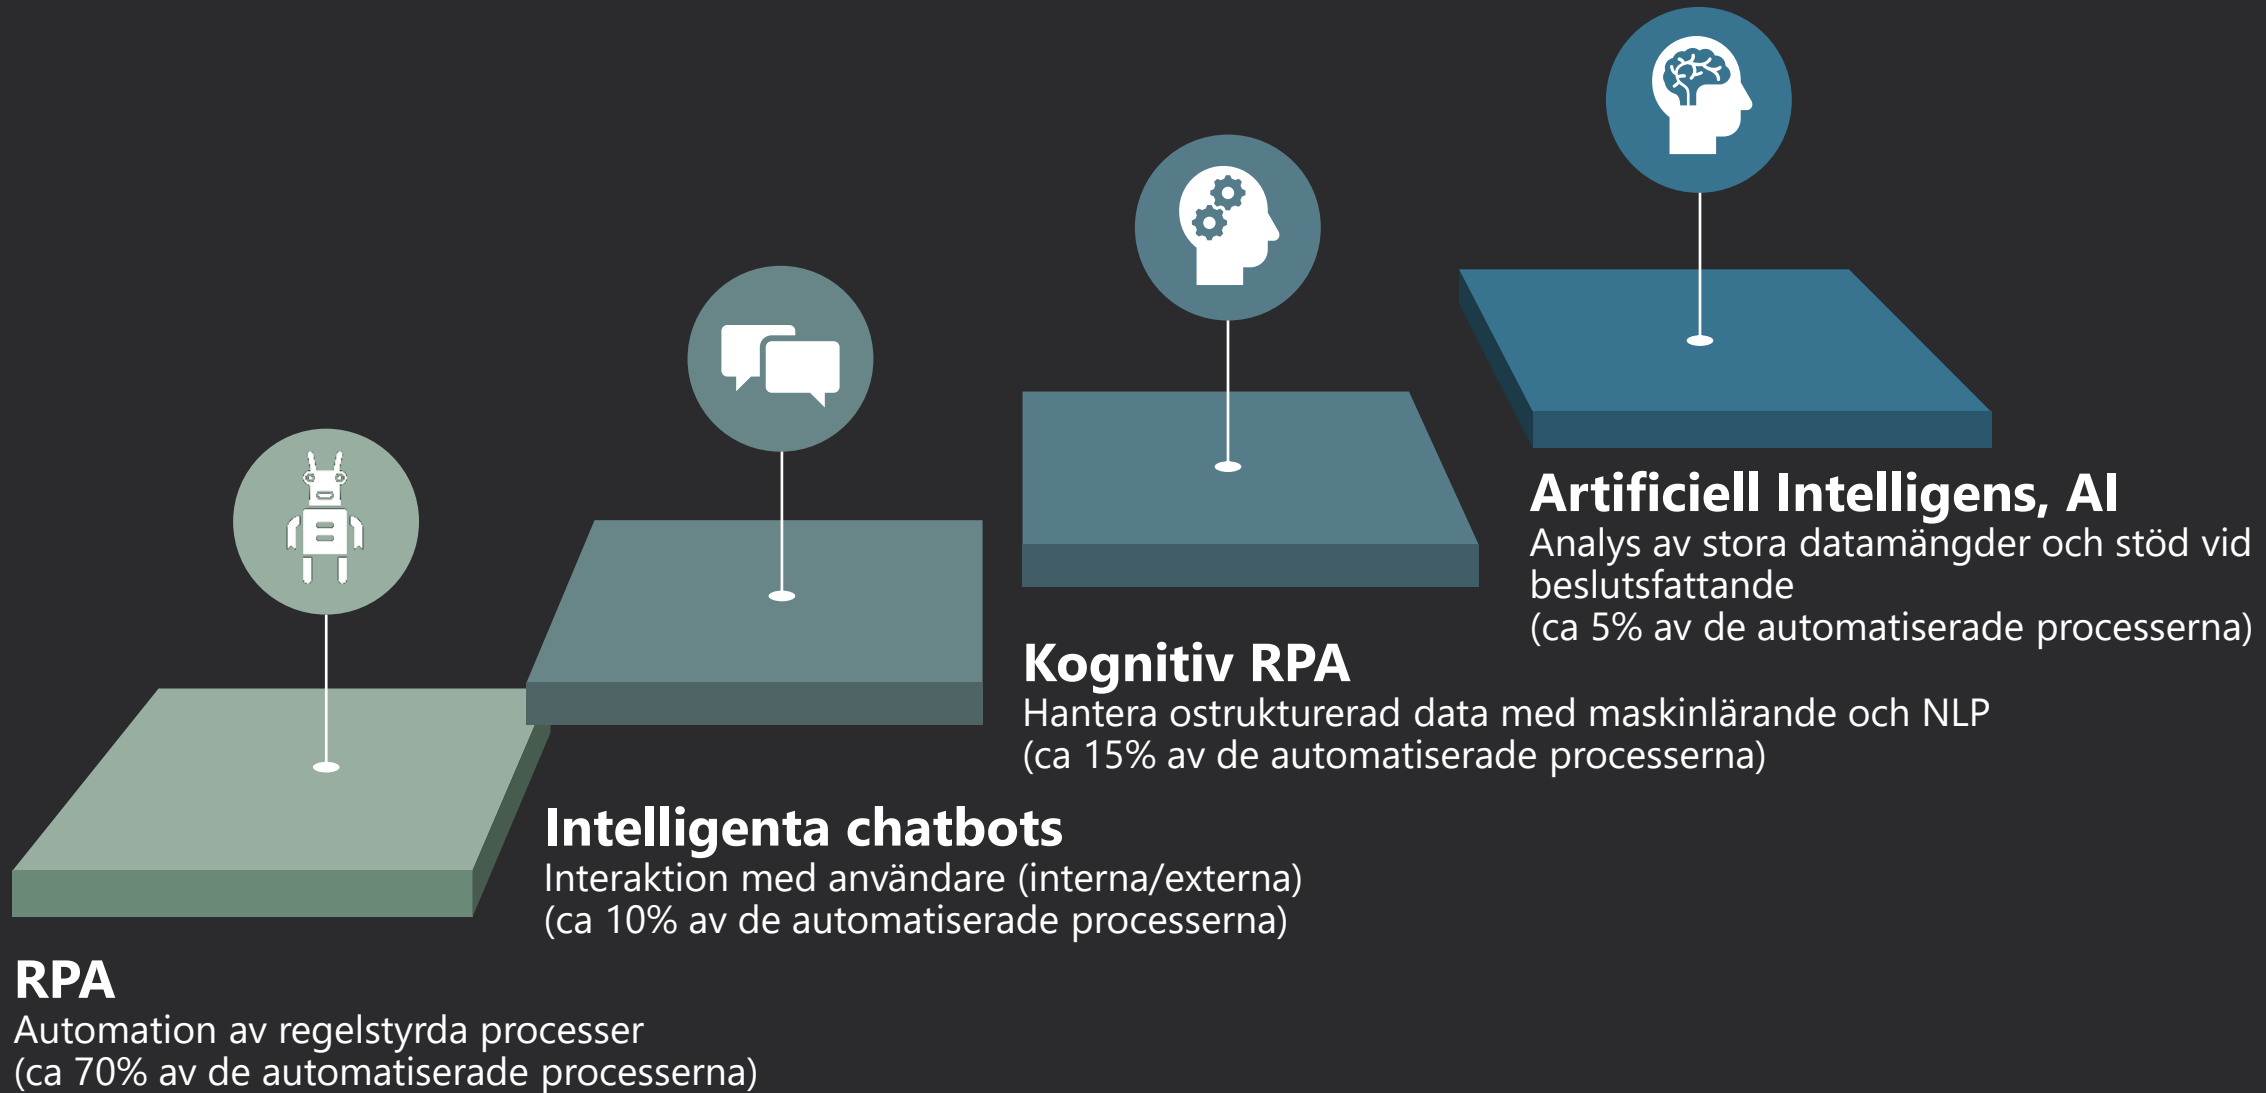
Artificiell Intelligens, AI
Analys av stora datamängder och stöd vid beslutsfattande
(ca 5% av de automatiserade processerna)

Kognitiv RPA
Hantera ostrukturerad data med maskinlärande och NLP
(ca 15% av de automatiserade processerna)

Intelligenta chatbots
Interaktion med användare (interna/externa)
(ca 10% av de automatiserade processerna)

RPA
Automation av regelstyrda processer
(ca 70% av de automatiserade processerna)